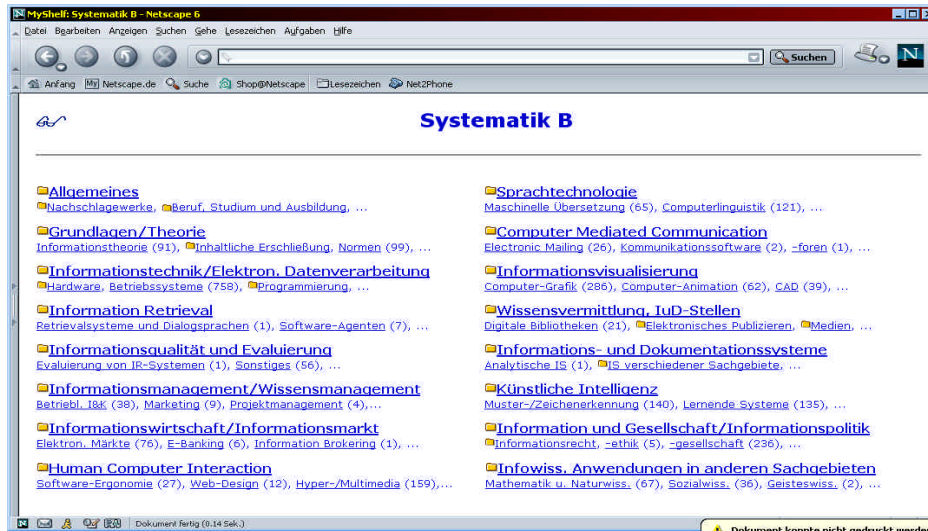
MyShelf: Systematik B - Netscape 6

Datei Bearbeiten Anzeigen Suchen Gehe Lesezeichen Aufgaben Hilfe

Suchen

Anfang Netscape.de Suche Shop@Netscape Lesezeichen Net2Phone

Systematik B

Allgemeines
Nachschlagewerke, Beruf, Studium und Ausbildung, ...

Grundlagen/Theorie
Informationstheorie (91), Inhaltliche Erschließung, Normen (99), ...

Informationstechnik/Elektron. Datenverarbeitung
Hardware, Betriebssysteme (758), Programmierung, ...

Information Retrieval
Retrievalsysteme und Dialogsprachen (1), Software-Agenten (7), ...

Informationsqualität und Evaluierung
Evaluierung von IR-Systemen (1), Sonstiges (56), ...

Informationsmanagement/Wissensmanagement
Betriebl. I&K (38), Marketing (9), Projektmanagement (4),...

Informationswirtschaft/Informationsmarkt
Elektron. Märkte (76), E-Banking (6), Information Brokering (1), ...

Human Computer Interaction
Software-Ergonomie (27), Web-Design (12), Hyper-/Multimedia (159),...

Sprachtechnologie
Maschinelle Übersetzung (65), Computerlinguistik (121), ...

Computer Mediated Communication
Electronic Mailing (26), Kommunikationssoftware (2), -foren (1), ...

Informationsvisualisierung
Computer-Grafik (286), Computer-Animation (62), CAD (39), ...

Wissensvermittlung, IuD-Stellen
Digitale Bibliotheken (21), Elektronisches Publizieren, Medien, ...

Informations- und Dokumentationssysteme
Analytische IS (1), IS verschiedener Sachgebiete, ...

Künstliche Intelligenz
Muster-/Zeichenerkennung (140), Lernende Systeme (135), ...

Information und Gesellschaft/Informationspolitik
Informationsrecht, -ethik (5), -gesellschaft (236), ...

Infowiss. Anwendungen in anderen Sachgebieten
Mathematik u. Naturwiss. (67), Sozialwiss. (36), Geisteswiss. (2), ...

Dokument fertig (0.14 Sek.)

Dokument konnte nicht gedruckt werde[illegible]